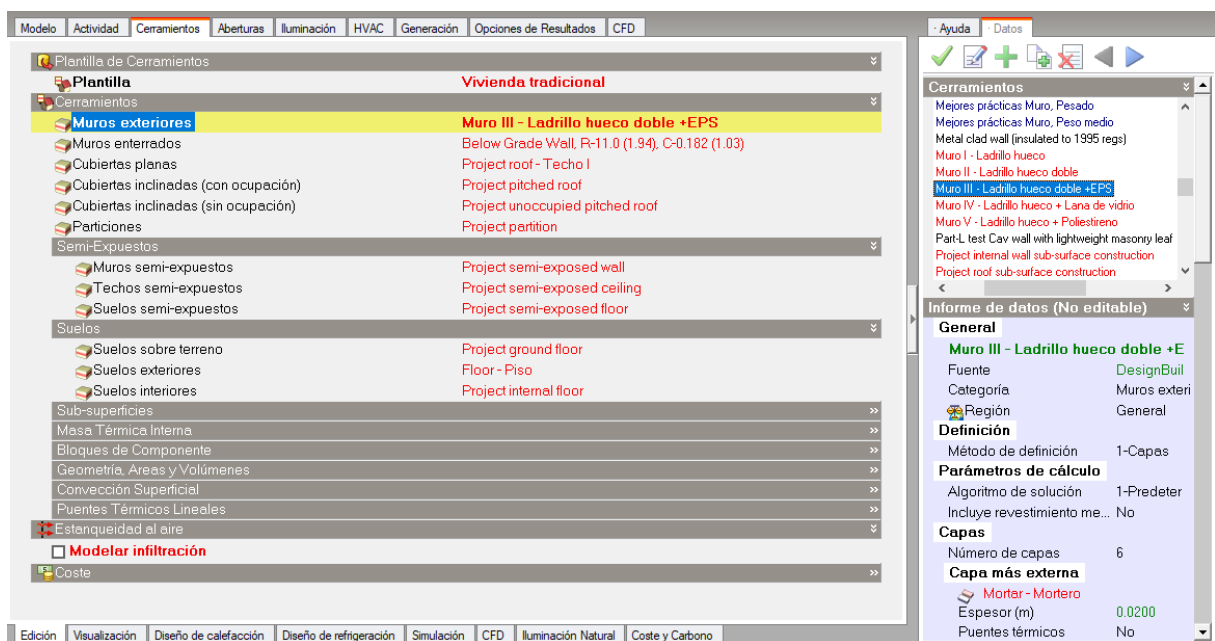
Modelo | Actividad | Cerramientos | Aberturas | Iluminación | HVAC | Generación | Opciones de Resultados | CFD

Plantilla de Cerramientos
Plantilla | Vivienda tradicional
Cerramientos
Muros exteriores | Muro III - Ladrillo hueco doble +EPS
Muros enterrados | Below Grade Wall, R-11.0 (1.94), C-0.182 (1.03)
Cubiertas planas | Project roof - Techo I
Cubiertas inclinadas (con ocupación) | Project pitched roof
Cubiertas inclinadas (sin ocupación) | Project unoccupied pitched roof
Particiones | Project partition
Semi-Expuestos
Muros semi-expuestos | Project semi-exposed wall
Techos semi-expuestos | Project semi-exposed ceiling
Suelos semi-expuestos | Project semi-exposed floor
Suelos
Suelos sobre terreno | Project ground floor
Suelos exteriores | Floor - Piso
Suelos interiores | Project internal floor
Sub-superficies
Masa Térmica Interna
Bloques de Componente
Geometría, Areas y Volúmenes
Convección Superficial
Puentes Térmicos Lineales
Estanqueidad al aire
Modelar infiltración
Coste

Edición | Visualización | Diseño de calefacción | Diseño de refrigeración | Simulación | CFD | Iluminación Natural | Coste y Carbono

Ayuda | Datos

Cerramientos
Mejores prácticas Muro, Pesado
Mejores prácticas Muro, Peso medio
Metal clad wall (insulated to 1995 regs)
Muro I - Ladrillo hueco
Muro II - Ladrillo hueco doble
Muro III - Ladrillo hueco doble +EPS
Muro IV - Ladrillo hueco + Lana de vidrio
Muro V - Ladrillo hueco + Poliestireno
Part-L test Cav wall with lightweight masonry leaf
Project internal wall sub-surface construction
Project roof sub-surface construction

Informe de datos (No editable)
General
Muro III - Ladrillo hueco doble +E
Fuente | DesignBuil
Categoría | Muros exteri
Región | General
Definición
Método de definición | 1-Capas
Parámetros de cálculo
Algoritmo de solución | 1-Predeter
Incluye revestimiento me... | No
Capas
Número de capas | 6
Capa más externa
Mortar - Mortero
Espesor (m) | 0.0200
Puentes térmicos | No